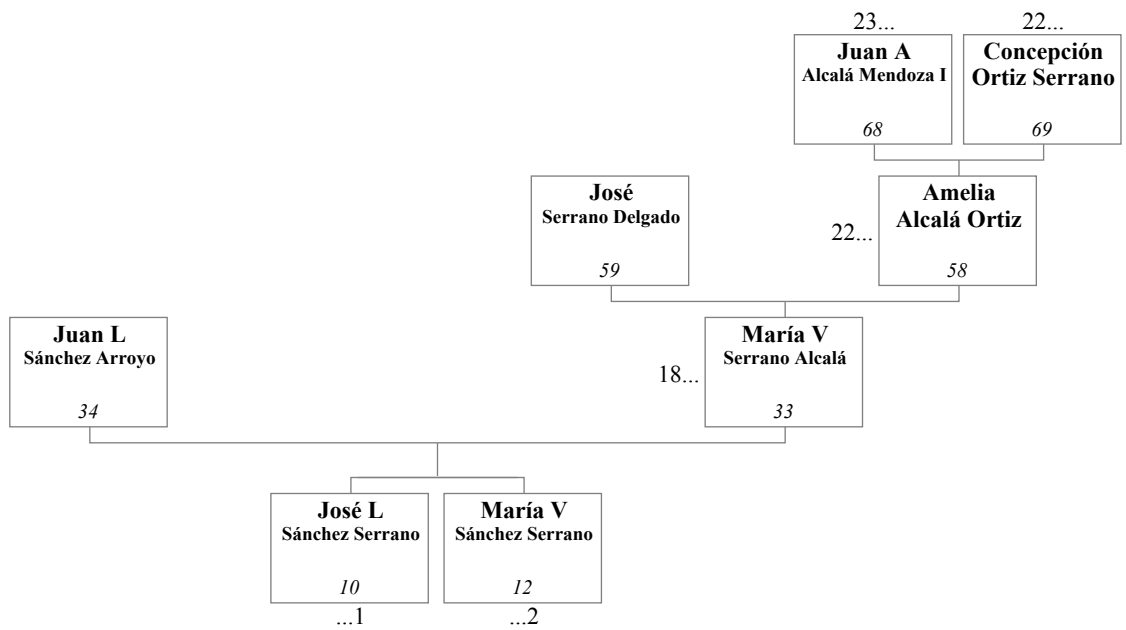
23...
Juan A
Alcalá Mendoza I
68

22...
Concepción
Ortiz Serrano
69

José
Serrano Delgado
59

22...
Amelia
Alcalá Ortiz
58

Juan L
Sánchez Arroyo
34

18...
María V
Serrano Alcalá
33

José L
Sánchez Serrano
10
...1

María V
Sánchez Serrano
12
...2